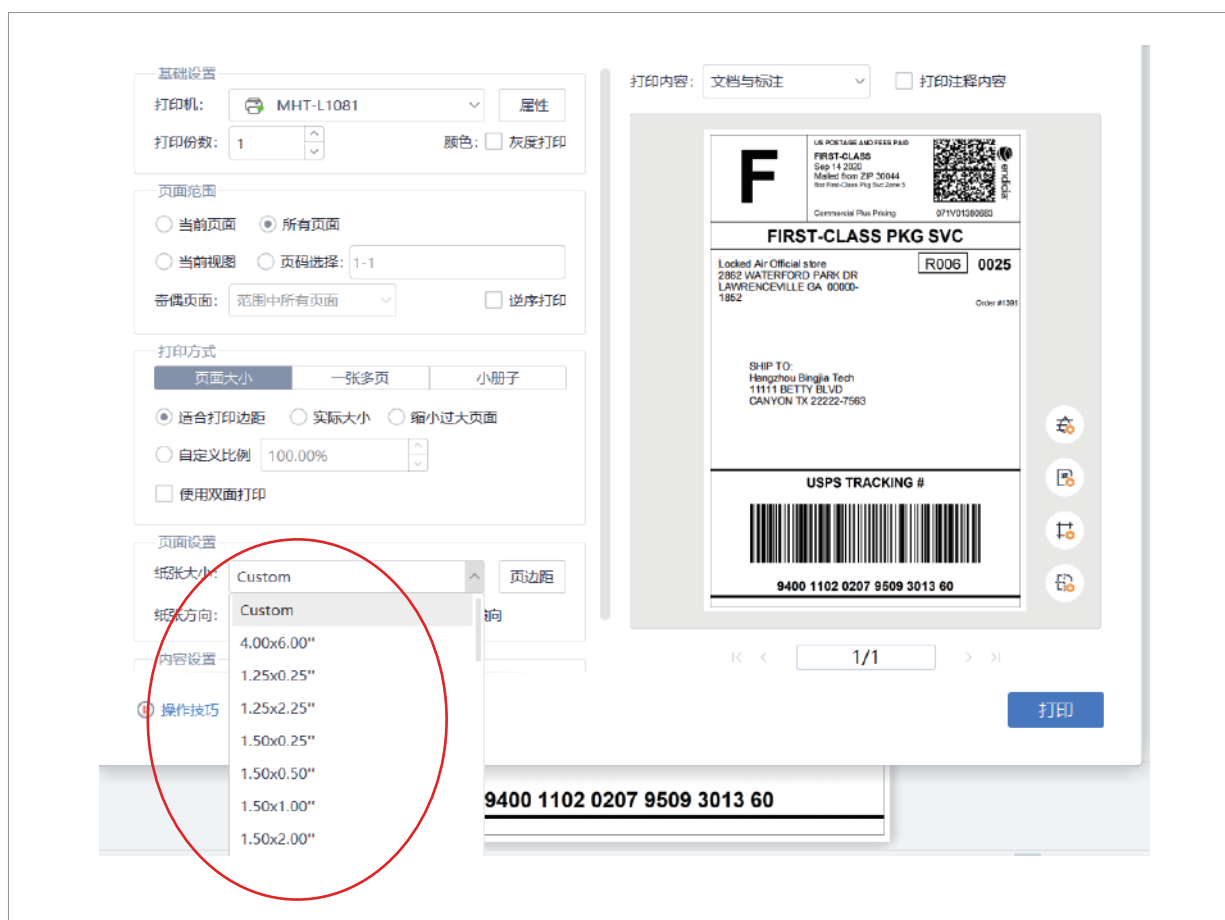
基础设置

打印机: MHT-L1081 属性

打印份数: 1 颜色: 灰度打印

页面范围

当前页面 所有页面

当前视图 页码选择: 1-1

奇偶页面: 范围中所有页面 逆序打印

打印方式

页面大小 一张多页 小册子

适合打印边距 实际大小 缩小过大页面

自定义比例 100.00%

使用双面打印

页面设置

纸张大小: Custom 页边距

纸张方向: 横向

Custom
4.00x6.00"
1.25x0.25"
1.25x2.25"
1.50x0.25"
1.50x0.50"
1.50x1.00"
1.50x2.00"

内容设置

操作技巧

打印内容: 文档与标注 打印注释内容

F

US POSTAGE AND FEES PAID
FIRST-CLASS
Sep 14 2020
Mailed from ZIP 30044
8oz First-Class Pkg Svc Zone 5

endicia

Commercial Plus Pricing 071V01380883

FIRST-CLASS PKG SVC

Locked Air Official store
2862 WATERFORD PARK DR
LAWRENCEVILLE GA 00000-1852

R006 0025

Order #1391

SHIP TO:
Hangzhou Bingjia Tech
11111 BETTY BLVD
CANYON TX 22222-7563

USPS TRACKING #

9400 1102 0207 9509 3013 60

1/1

打印

9400 1102 0207 9509 3013 60